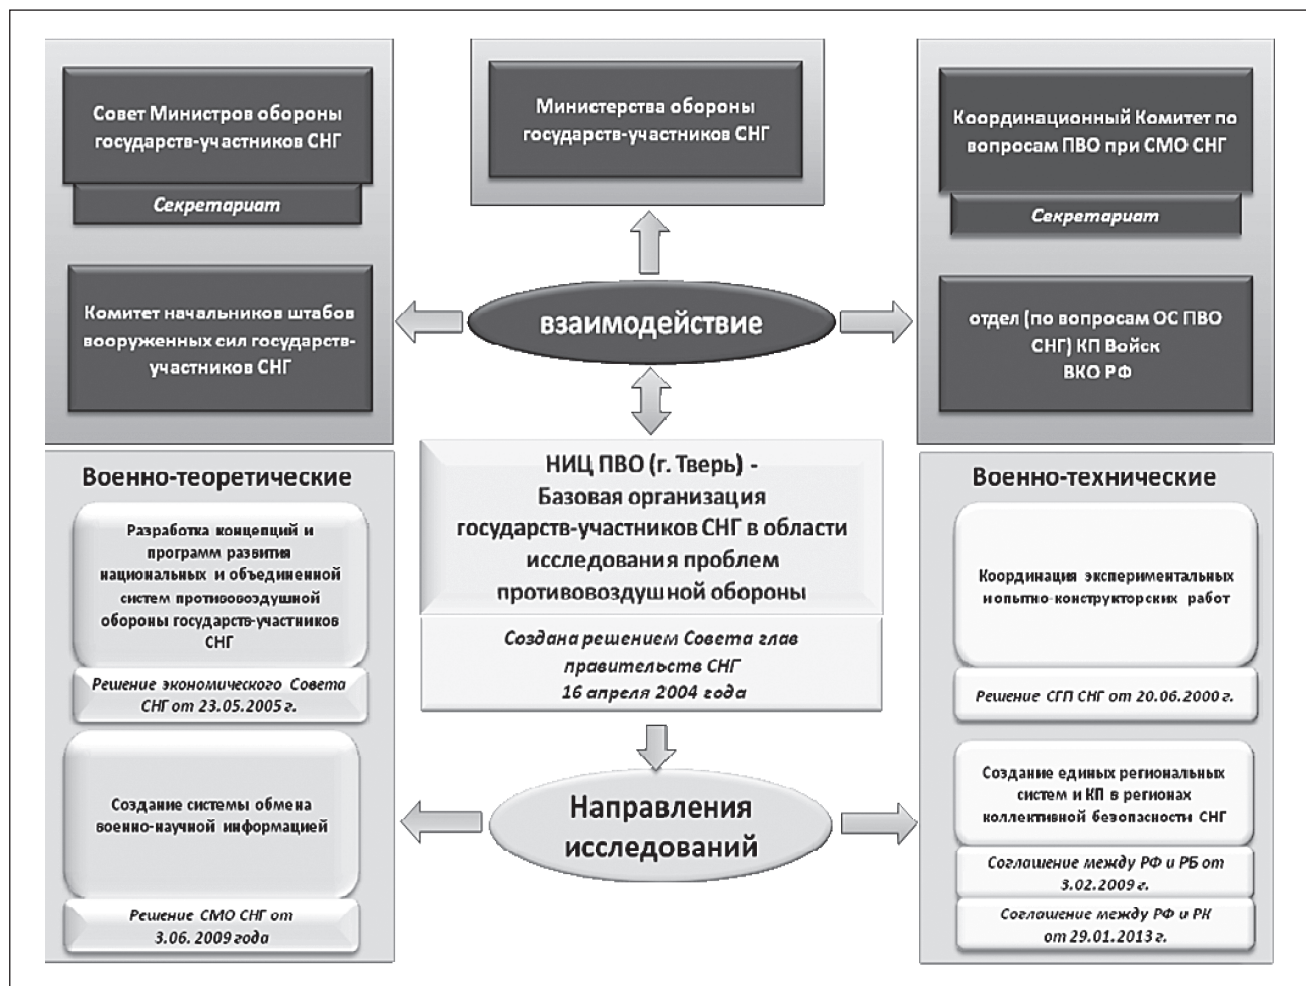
Совет Министров обороны государств-участников СНГ

Секретариат

Комитет начальников штабов вооруженных сил государств-участников СНГ

Министерства обороны государств-участников СНГ

взаимодействие

Координационный Комитет по вопросам ПВО при СМО СНГ

Секретариат

отдел (по вопросам ОС ПВО СНГ) КП Войск ВКО РФ

Военно-теоретические

Разработка концепций и программ развития национальных и объединенной систем противовоздушной обороны государств-участников СНГ

Решение экономического Совета СНГ от 23.05.2005 г.

Создание системы обмена военно-научной информацией

Решение СМО СНГ от 3.06. 2009 года

НИЦ ПВО (г. Тверь) - Базовая организация государств-участников СНГ в области исследования проблем противовоздушной обороны

Создана решением Совета глав правительств СНГ 16 апреля 2004 года

Направления исследований

Военно-технические

Координация экспериментальных опытно-конструкторских работ

Решение СГП СНГ от 20.06.2000 г.

Создание единых региональных систем и КП в регионах коллективной безопасности СНГ

Соглашение между РФ и РБ от 3.02.2009 г.

Соглашение между РФ и РК от 29.01.2013 г.